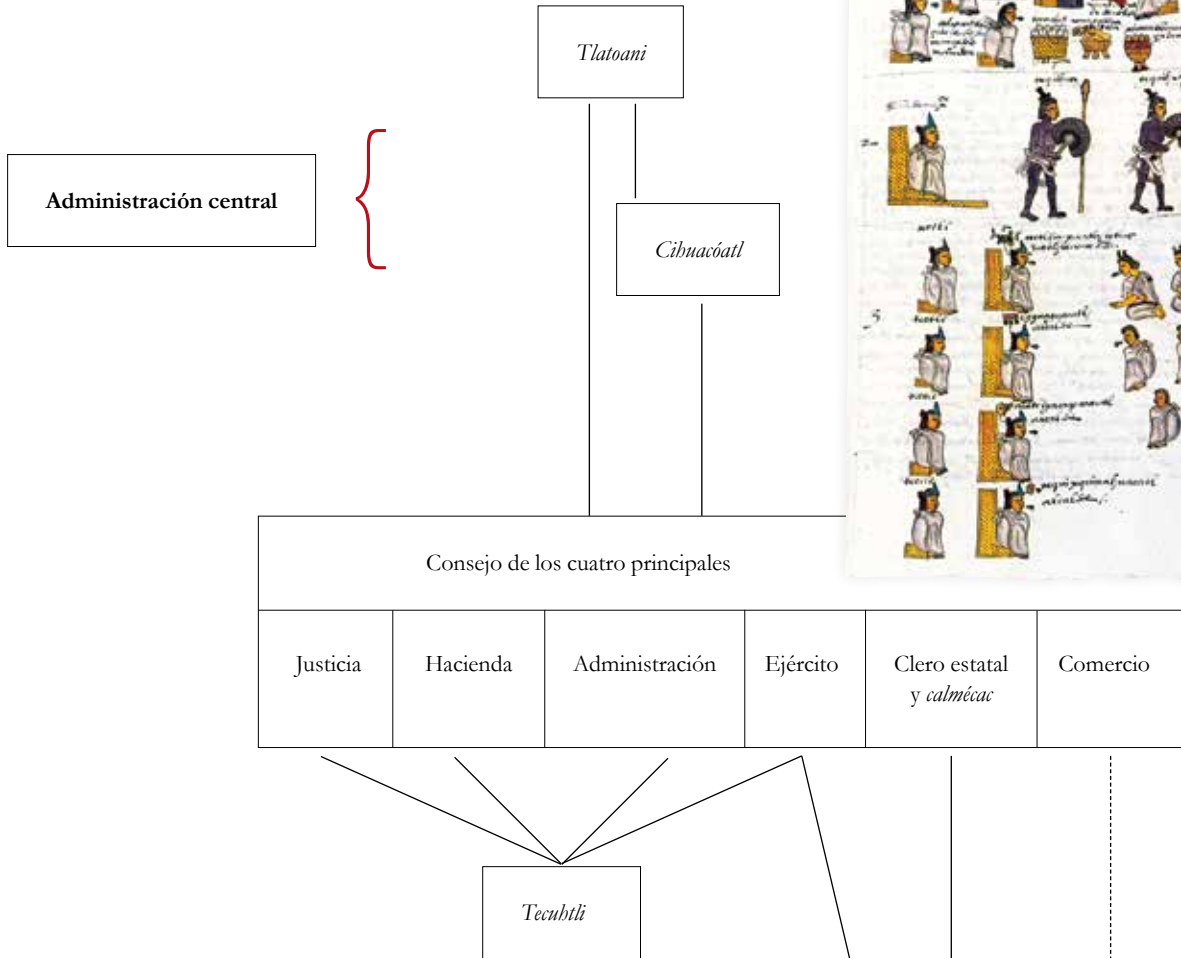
Tlatoani

Administración central

Cihuacóatl

Consejo de los cuatro principales

| Justicia | Hacienda | Administración | Ejército | Clero estatal y *calmécac* | Comercio |
|---|---|---|---|---|---|

Tecuhtli